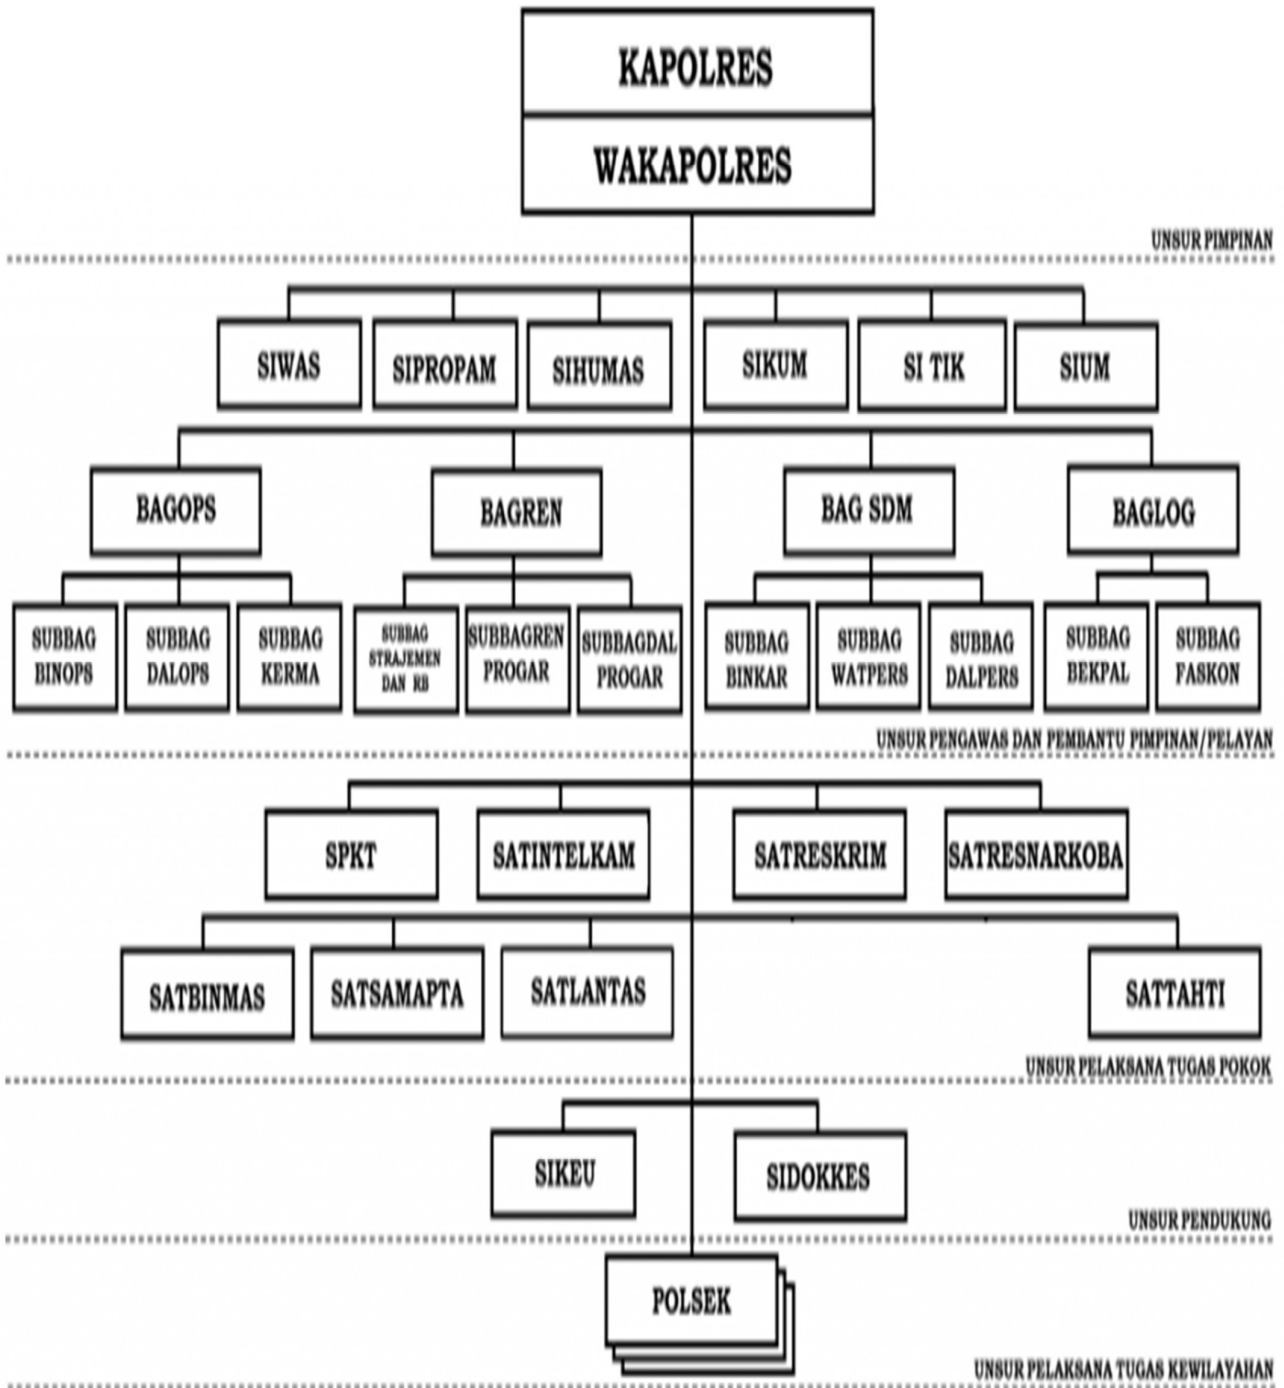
KAPOLRES

WAKAPOLRES

UNSUR PIMPINAN

SIWAS

SIPROPAM

SIHUMAS

SIKUM

SI TIK

SIUM

BAGOPS

BAGREN

BAG SDM

BAGLOG

SUBBAG BINOPS

SUBBAG DALOPS

SUBBAG KERMA

SUBBAG STRAJEMEN DAN RB

SUBBAGREN PROGAR

SUBBAGDAL PROGAR

SUBBAG BINKAR

SUBBAG WATPERS

SUBBAG DALPERS

SUBBAG BEKPAL

SUBBAG FASKON

UNSUR PENGAWAS DAN PEMBANTU PIMPINAN/PELAYAN

SPKT

SATINTELKAM

SATRESKRIM

SATRESNARKOBA

SATBINMAS

SATSAMAPTA

SATLANTAS

SATTAHTI

UNSUR PELAKSANA TUGAS POKOK

SIKEU

SIDOKKES

UNSUR PENDUKUNG

POLSEK

UNSUR PELAKSANA TUGAS KEWILAYAHAN